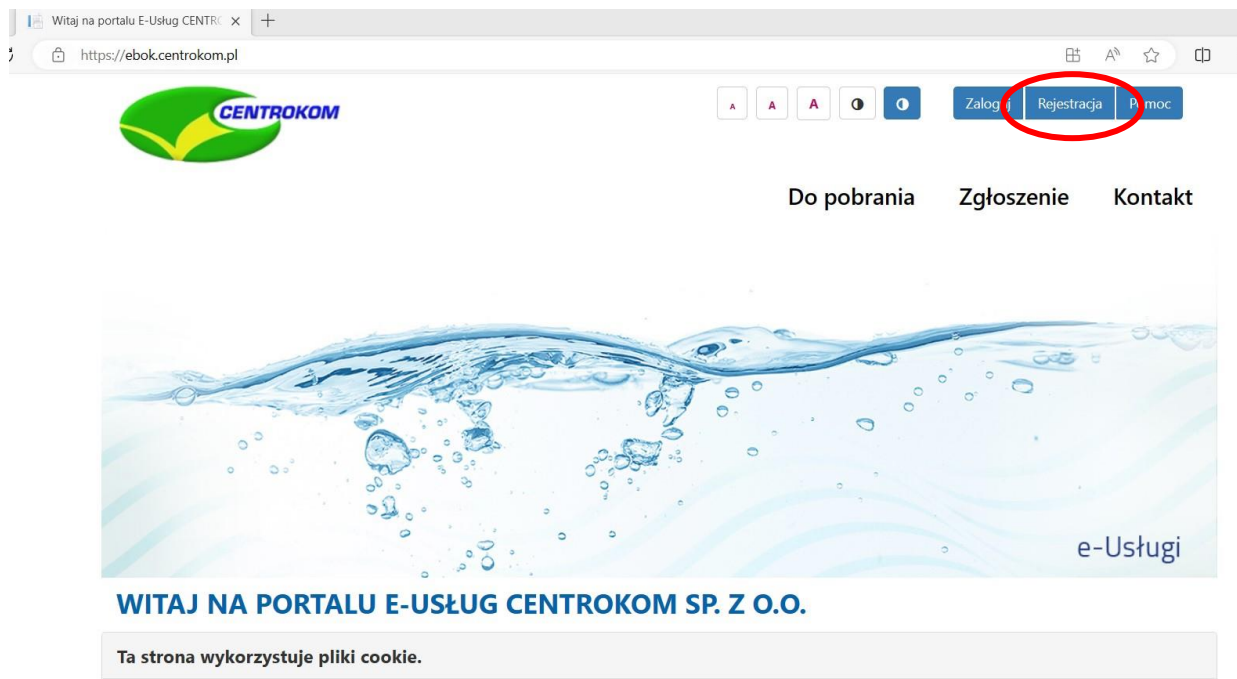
Witaj na portalu E-Usług CENTR(
https://ebok.centrokom.pl

CENTROKOM

A A A

Zalog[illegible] Rejestracja P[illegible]moc

Do pobrania Zgłoszenie Kontakt

e-Usługi

WITAJ NA PORTALU E-USŁUG CENTROKOM SP. Z O.O.

Ta strona wykorzystuje pliki cookie.